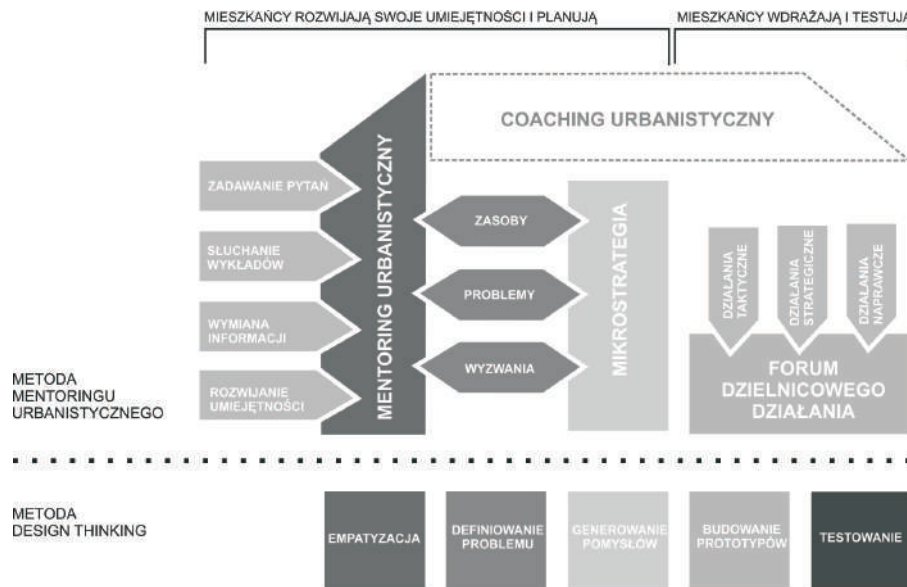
MIESZKAŃCY ROZWIJAJĄ SWOJE UMIEJĘTNOŚCI I PLANUJĄ

MIESZKAŃCY WDRAŻAJĄ I TESTUJ

COACHING URBANISTYCZNY

ZADAWANIE PYTAŃ

SŁUCHANIE WYKŁADÓW

WYMIANA INFORMACJI

ROZWIJANIE UMIEJĘTNOŚCI

MENTORING URBANISTYCZNY

ZASOBY

PROBLEMY

WYZWANIA

MIKROSTRATEGIA

DZIAŁANIA TAKTYCZNE

DZIAŁANIA STRATEGICZNE

DZIAŁANIA NAPRAWCZE

FORUM DZIELNICOWEGO DZIAŁANIA

METODA MENTORINGU URBANISTYCZNEGO

METODA DESIGN THINKING

EMPATYZACJA

DEFINIOWANIE PROBLEMU

GENEROWANIE POMYSŁÓW

BUDOWANIE PROTOTYPÓW

TESTOWANIE